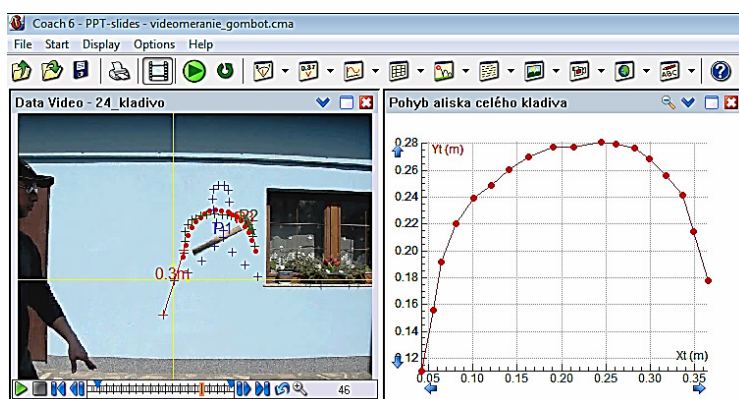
Coach 6 - PPT-slides - videomeranie_gombot.cma

File Start Display Options Help

Data Video - 24_kladivo

P2

P1

0.3 m

46

Pohyb aliska celého kladiva

Yt (m)

0.28

0.26

0.24

0.22

0.20

0.18

0.16

0.14

0.12

Xt (m)

0.05 0.10 0.15 0.20 0.25 0.30 0.35